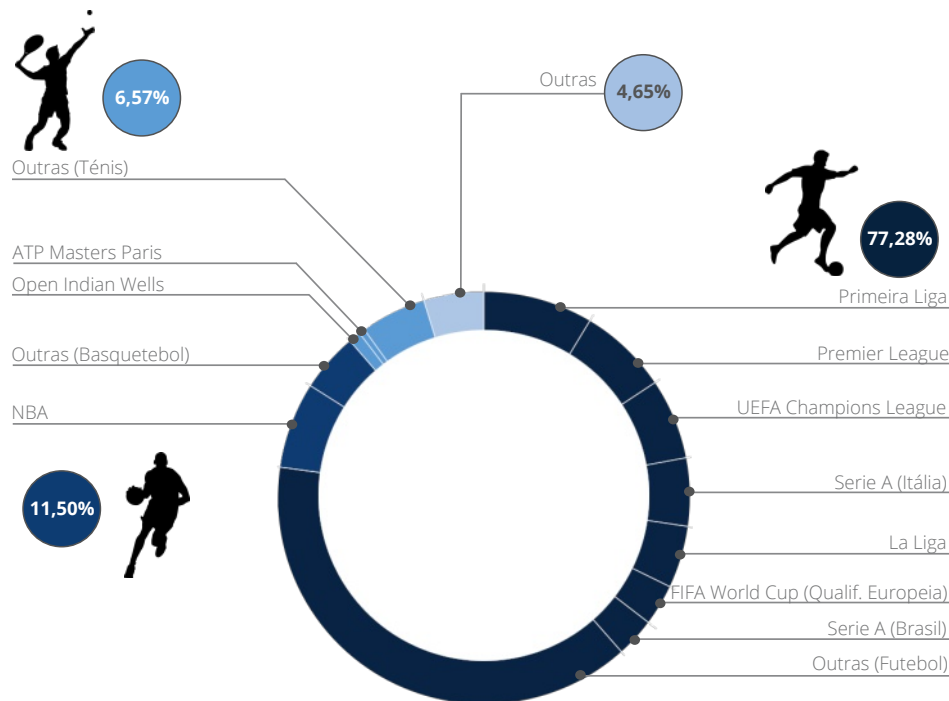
6,57%

Outras

4,65%

Outras (Ténis)

77,28%

ATP Masters Paris

Open Indian Wells

Primeira Liga

Outras (Basquetebol)

Premier League

NBA

UEFA Champions League

11,50%

Serie A (Itália)

La Liga

FIFA World Cup (Qualif. Europeia)

Serie A (Brasil)

Outras (Futebol)